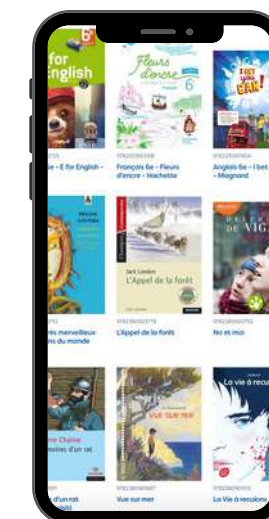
for English
6e

Fleurs d'encre
6

I BET YOU CAN!

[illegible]
e – E for English – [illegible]

9782013953708
Français 6e - Fleurs d'encre - Hachette

9782210111604
Anglais 6e - I bet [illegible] - Magnard

Jack London
L'Appel de la forêt

DE VIG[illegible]

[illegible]nts merveilleux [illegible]s du monde

9782013922776
L'Appel de la forêt

9782081251792
No et moi

VUE SUR MER

La vie à recul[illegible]

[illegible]re Chaîne
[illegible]moires d'un rat

9782081245876
Vue sur mer

9782211201328
La Vie à reculons